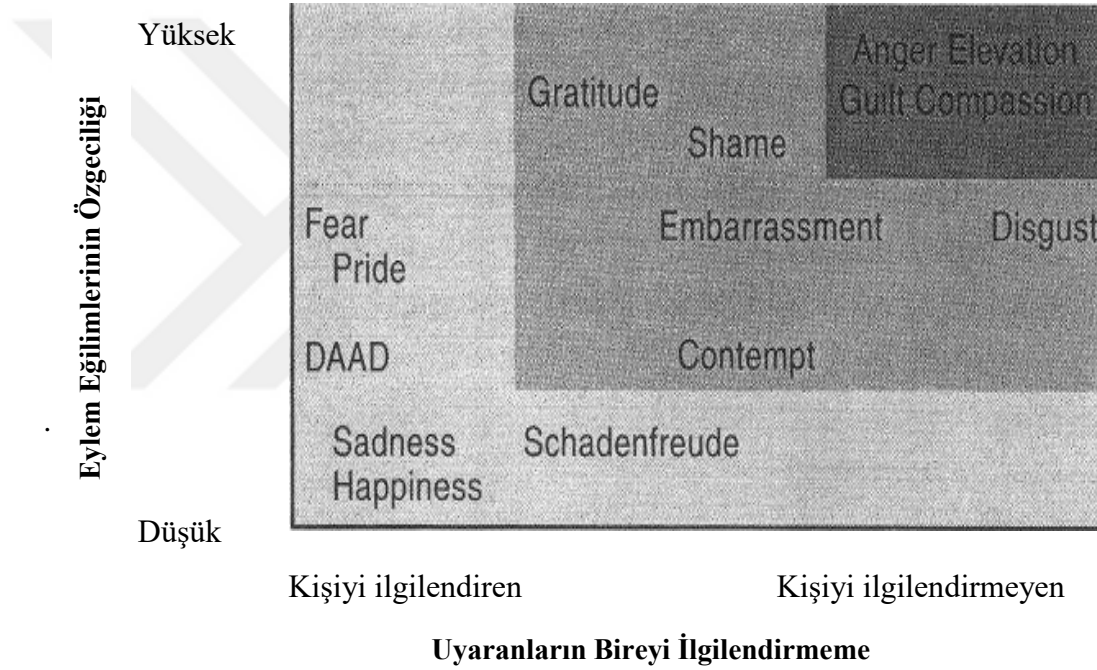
Eylem Eğilimlerinin Özgeciliği

Yüksek

Gratitude

Shame

Anger Elevation
Guilt Compassion

Fear
Pride

Embarrassment

Disgust

DAAD

Contempt

Sadness
Happiness

Schadenfreude

Düşük

Kişiyi ilgilendiren

Kişiyi ilgilendirmeyen

Uyaranların Bireyi İlgilendirmeme